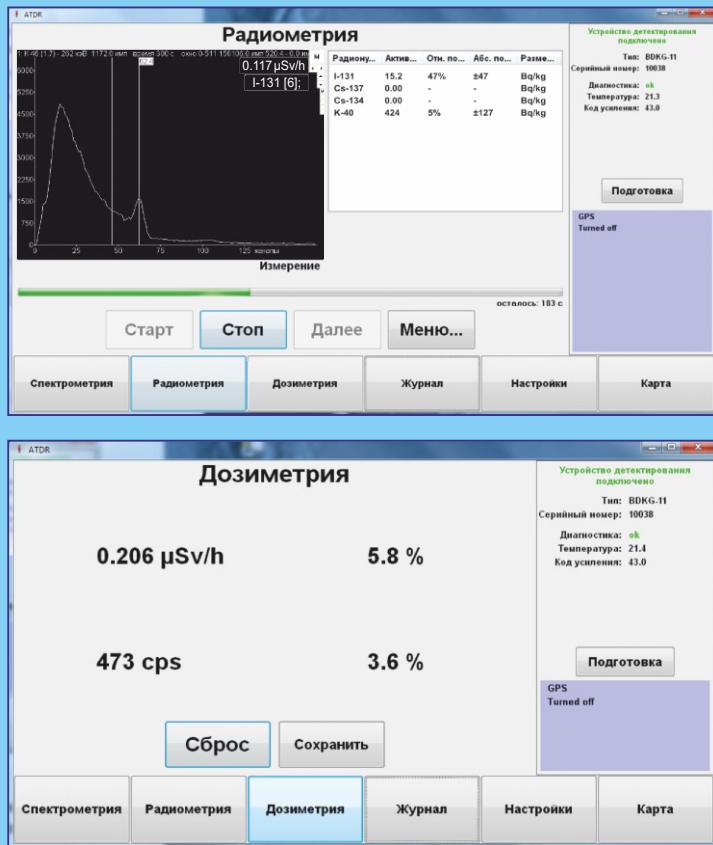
ATDR

Радиометрия

I: 46 [1.7] - 202 кэВ 1172.0 имп время 300 с окно 0-511 156105.0 имп 520.4 - 0.0 им

0.117 µSv/h
I-131 [6];

6000
5250
4500
3750
3000
2250
1500
750
0
0 25 50 75 100 125 каналы

| Радиону... | Актив... | Отн. по... | Абс. по... | Разме... |
|---|---|---|---|---|
| I-131 | 15.2 | 47% | ±47 | Bq/kg |
| Cs-137 | 0.00 | - | - | Bq/kg |
| Cs-134 | 0.00 | - | - | Bq/kg |
| K-40 | 424 | 5% | ±127 | Bq/kg |

Измерение

осталось: 183 с

Старт Стоп Далее Меню...

Устройство детектирования подключено

Тип: BDKG-11
Серийный номер: 10038

Диагностика: ok
Температура: 21.3
Код усиления: 43.0

Подготовка

GPS
Turned off

Спектрометрия Радиометрия Дозиметрия Журнал Настройки Карта

ATDR

Дозиметрия

0.206 µSv/h 5.8 %

473 cps 3.6 %

Сброс Сохранить

Устройство детектирования подключено

Тип: BDKG-11
Серийный номер: 10038

Диагностика: ok
Температура: 21.4
Код усиления: 43.0

Подготовка

GPS
Turned off

Спектрометрия Радиометрия Дозиметрия Журнал Настройки Карта